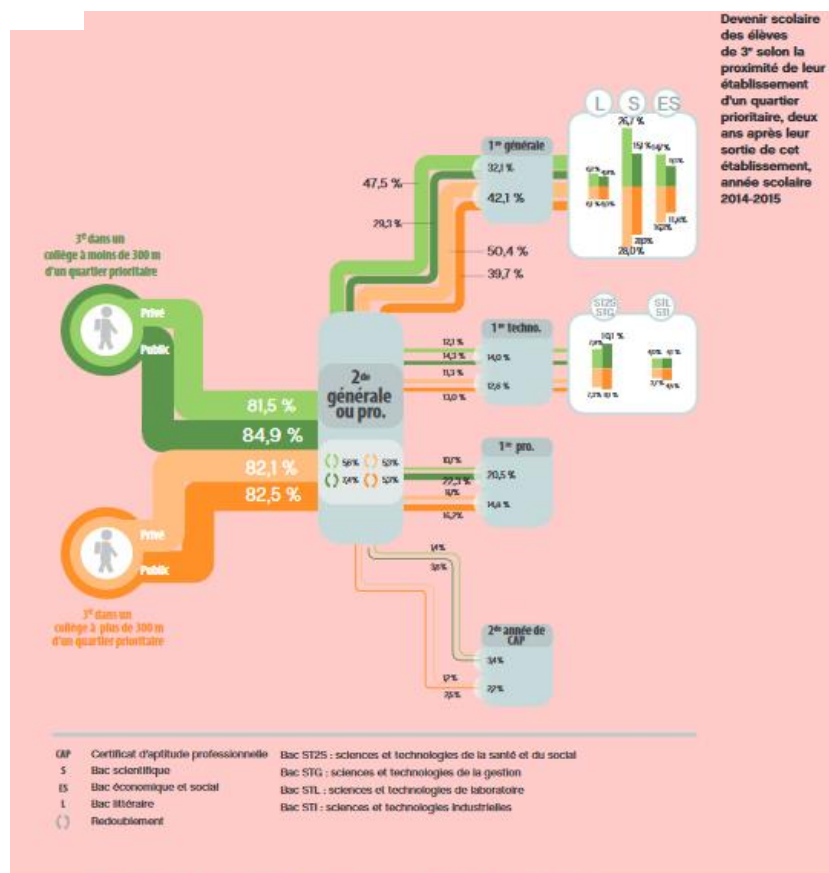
Devenir scolaire des élèves de 3$^e$ selon la proximité de leur établissement d'un quartier prioritaire, deux ans après leur sortie de cet établissement, année scolaire 2014-2015

3$^e$ dans un collège à moins de 300 m d'un quartier prioritaire

Privé
Public

3$^e$ dans un collège à plus de 300 m d'un quartier prioritaire

Privé
Public

81,5 %
84,9 %
82,1 %
82,5 %

2$^{de}$ générale ou pro.

56 %
53 %
7,4 %
53 %

47,5 %
29,3 %
50,4 %
39,7 %

1$^{re}$ générale
32,1 %
42,1 %

L
S
ES
26,7 %
15,1 %
28,0 %
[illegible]

1$^{re}$ techno.
12,1 %
14,3 %
11,3 %
13,0 %
14,0 %
12,6 %

ST2S STG
STL STI

1$^{re}$ pro.
20,5 %
22,3 %
14,7 %
14,6 %

14 %
3,8 %

2$^e$ année de CAP
3,4 %
2,7 %
1,7 %
2,5 %

CAP Certificat d'aptitude professionnelle
S Bac scientifique
ES Bac économique et social
L Bac littéraire
( ) Redoublement

Bac ST2S : sciences et technologies de la santé et du social
Bac STG : sciences et technologies de la gestion
Bac STL : sciences et technologies de laboratoire
Bac STI : sciences et technologies industrielles